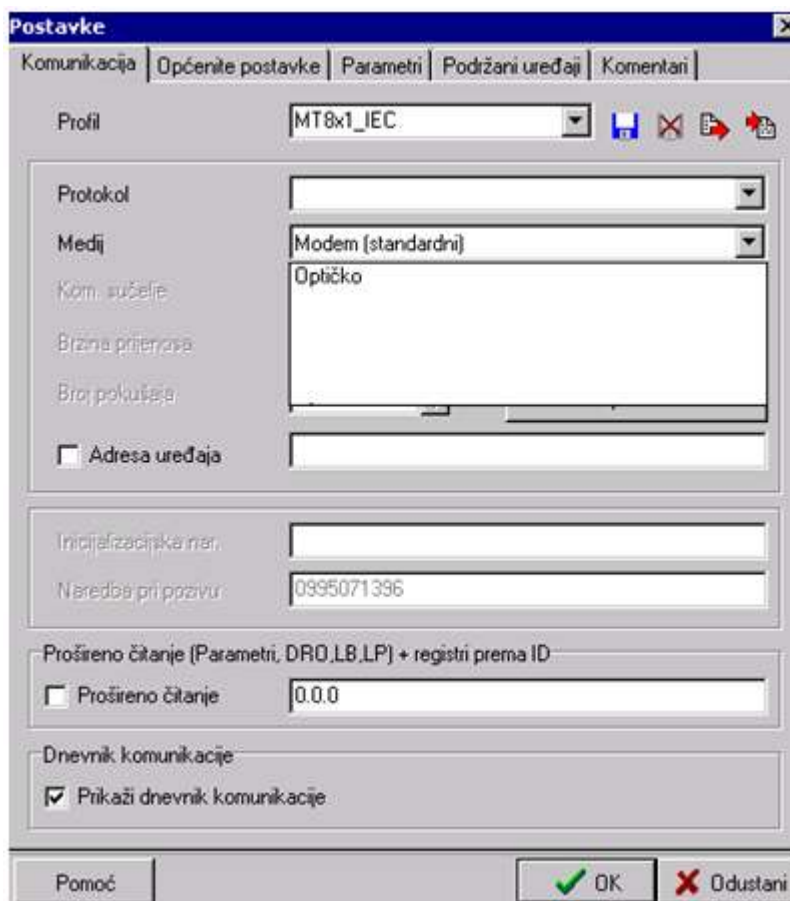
Postavke

Komunikacija | Općenite postavke | Parametri | Podržani uređaji | Komentari

Profil MT8x1_IEC

Protokol

Medij Modem (standardni)

Optičko

Kom. sučelje

Brzina prijenosa

Broj pokušaja

Adresa uređaja

Inicijalizacijska nar.

Naredba pri pozivu 0995071396

Prošireno čitanje (Parametri, DRO,LB,LP) + registri prema ID

Prošireno čitanje 0.0.0

Dnevnik komunikacije

Prikaži dnevnik komunikacije

Pomoć

OK

Odustani